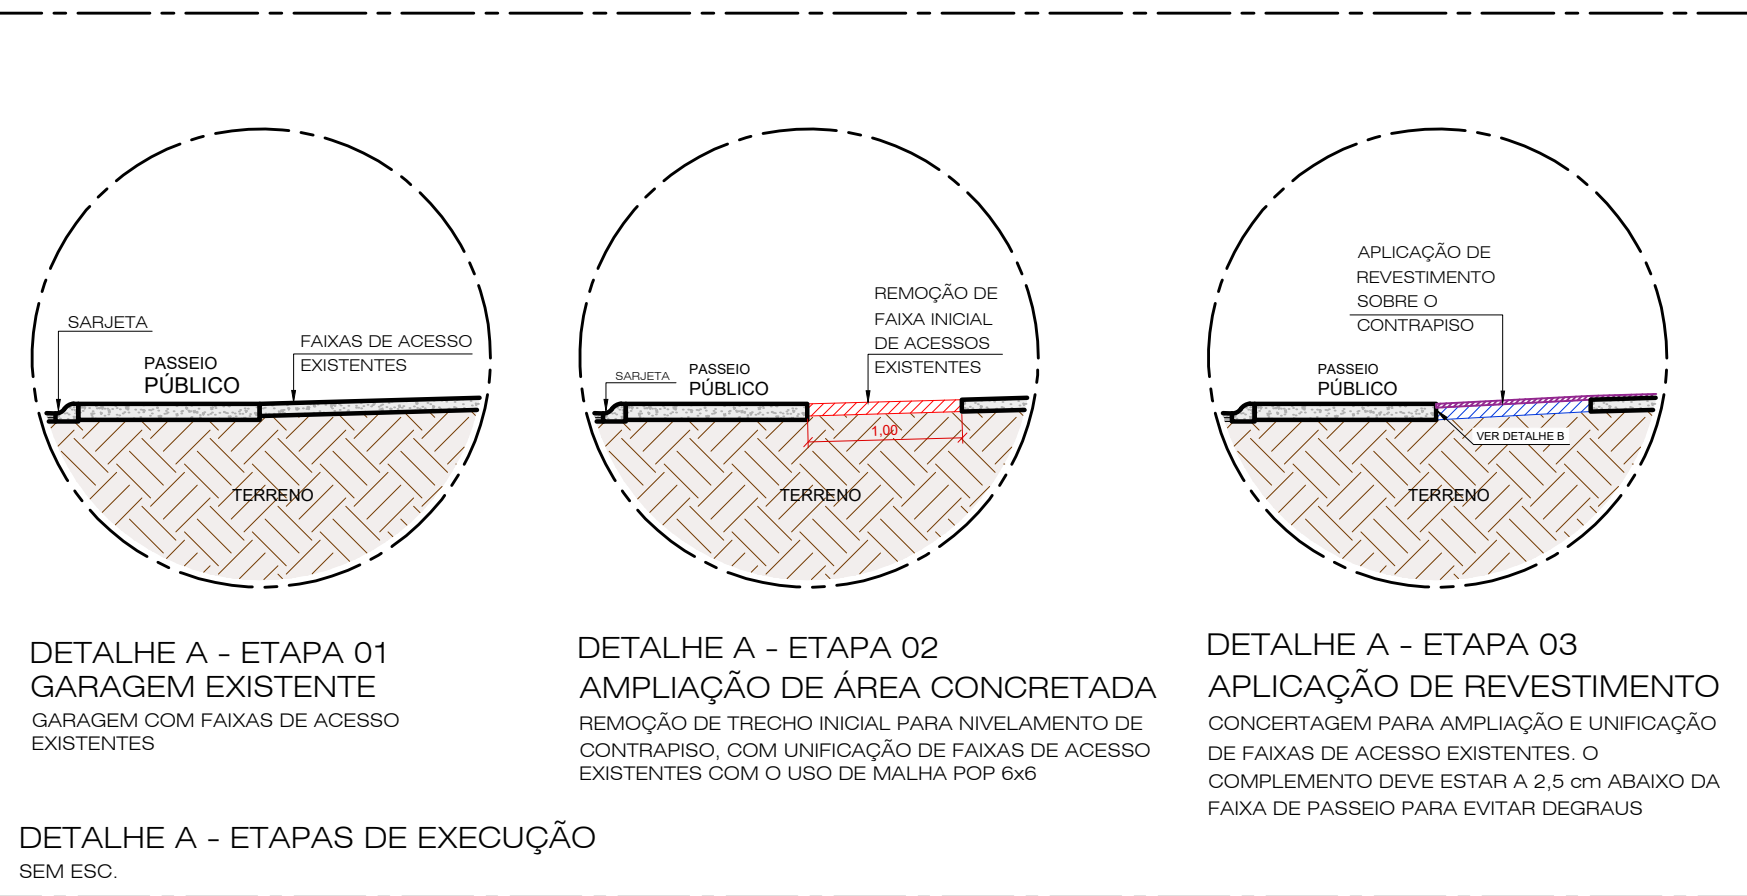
SARJETA
PASSEIO
PÚBLICO
FAIXAS DE ACESSO
EXISTENTES
TERRENO

SARJETA
PASSEIO
PÚBLICO
REMOÇÃO DE
FAIXA INICIAL
DE ACESSOS
EXISTENTES
1,00
TERRENO

APLICAÇÃO DE
REVESTIMENTO
SOBRE O
CONTRAPISO
PASSEIO
PÚBLICO
VER DETALHE B
TERRENO

DETALHE A - ETAPA 01
GARAGEM EXISTENTE
GARAGEM COM FAIXAS DE ACESSO EXISTENTES

DETALHE A - ETAPA 02
AMPLIAÇÃO DE ÁREA CONCRETADA
REMOÇÃO DE TRECHO INICIAL PARA NIVELAMENTO DE CONTRAPISO, COM UNIFICAÇÃO DE FAIXAS DE ACESSO EXISTENTES COM O USO DE MALHA POP 6x6

DETALHE A - ETAPA 03
APLICAÇÃO DE REVESTIMENTO
CONCERTAGEM PARA AMPLIAÇÃO E UNIFICAÇÃO DE FAIXAS DE ACESSO EXISTENTES. O COMPLEMENTO DEVE ESTAR A 2,5 cm ABAIXO DA FAIXA DE PASSEIO PARA EVITAR DEGRAUS

DETALHE A - ETAPAS DE EXECUÇÃO
SEM ESC.